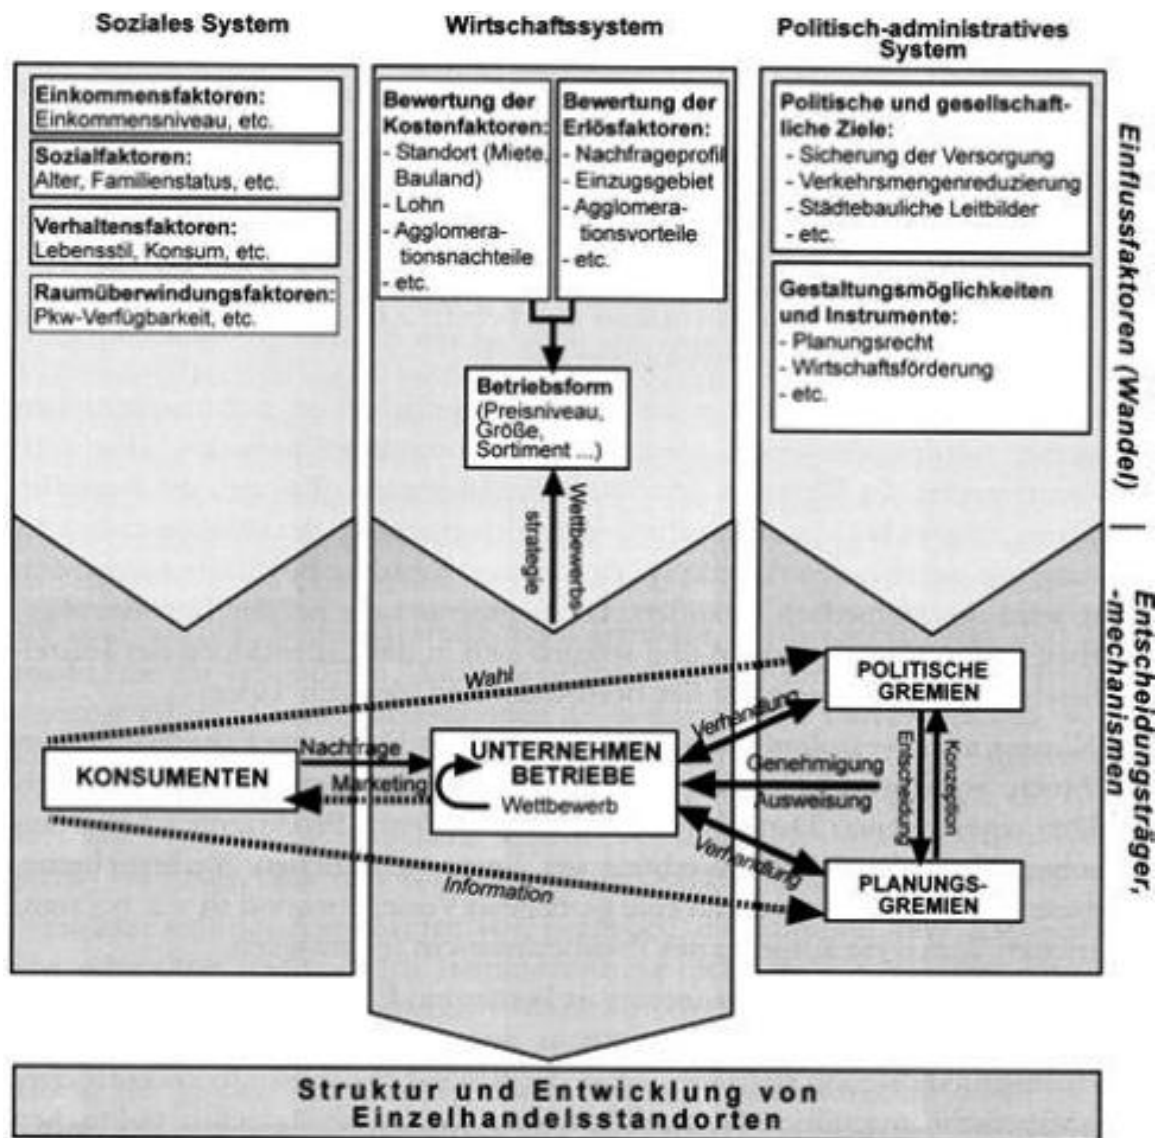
Soziales System

Wirtschaftssystem

Politisch-administratives System

Einkommensfaktoren:
Einkommensniveau, etc.

Sozialfaktoren:
Alter, Familienstatus, etc.

Verhaltensfaktoren:
Lebensstil, Konsum, etc.

Raumüberwindungsfaktoren:
Pkw-Verfügbarkeit, etc.

Bewertung der Kostenfaktoren:
- Standort (Miete, Bauland)
- Lohn
- Agglomerationsnachteile
- etc.

Bewertung der Erlösfaktoren:
- Nachfrageprofil
- Einzugsgebiet
- Agglomerationsvorteile
- etc.

Betriebsform
(Preisniveau, Größe, Sortiment ...)

Wettbewerbsstrategie

Politische und gesellschaftliche Ziele:
- Sicherung der Versorgung
- Verkehrsmengenreduzierung
- Städtebauliche Leitbilder
- etc.

Gestaltungsmöglichkeiten und Instrumente:
- Planungsrecht
- Wirtschaftsförderung
- etc.

Einflussfaktoren (Wandel)

Entscheidungsträger, -mechanismen

Wahl

POLITISCHE GREMIEN

Verhandlung

Nachfrage

KONSUMENTEN

Marketing

UNTERNEHMEN BETRIEBE

Wettbewerb

Genehmigung

Ausweisung

Entscheidung

Konzeption

Verhandlung

Information

PLANUNGS-GREMIEN

Struktur und Entwicklung von Einzelhandelsstandorten